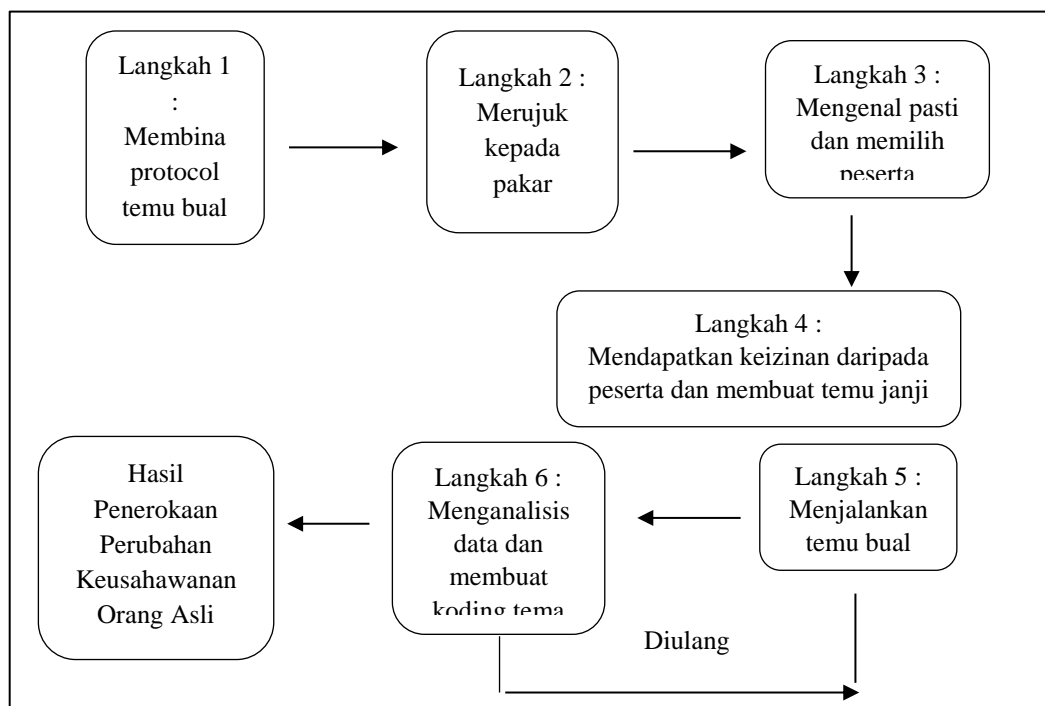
Langkah 1 : Membina protocol temu bual

Langkah 2 : Merujuk kepada pakar

Langkah 3 : Mengenal pasti dan memilih peserta

Langkah 4 : Mendapatkan keizinan daripada peserta dan membuat temu janji

Langkah 5 : Menjalankan temu bual

Langkah 6 : Menganalisis data dan membuat koding tema

Hasil Penerokaan Perubahan Keusahawanan Orang Asli

Diulang